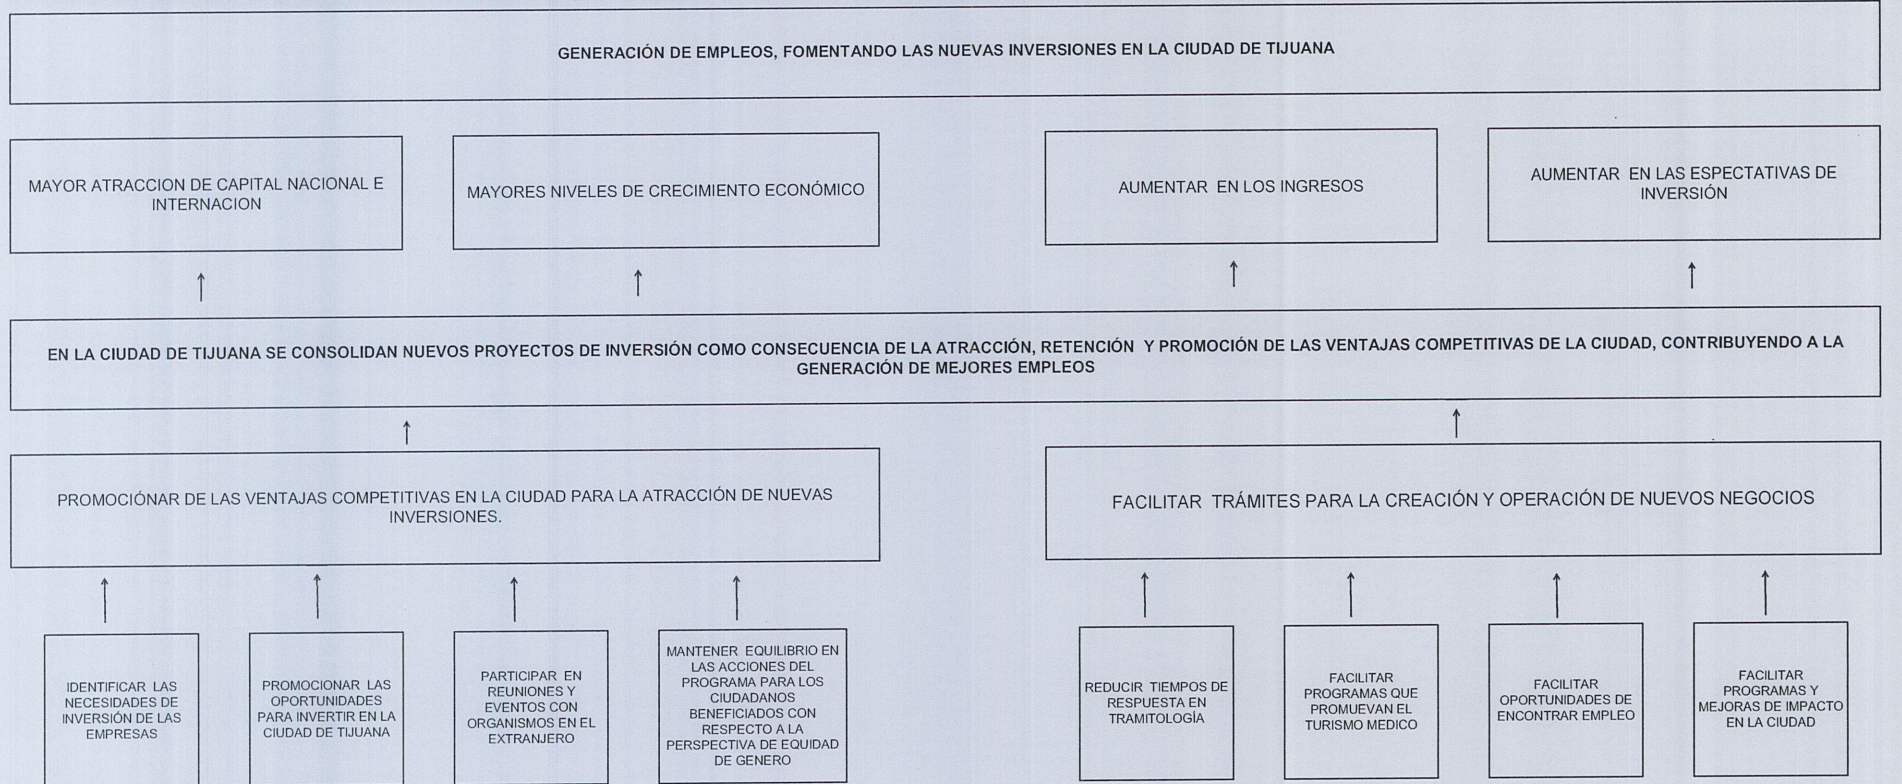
GENERACIÓN DE EMPLEOS, FOMENTANDO LAS NUEVAS INVERSIONES EN LA CIUDAD DE TIJUANA

MAYOR ATRACCION DE CAPITAL NACIONAL E INTERNACION

MAYORES NIVELES DE CRECIMIENTO ECONÓMICO

AUMENTAR EN LOS INGRESOS

AUMENTAR EN LAS ESPECTATIVAS DE INVERSIÓN

EN LA CIUDAD DE TIJUANA SE CONSOLIDAN NUEVOS PROYECTOS DE INVERSIÓN COMO CONSECUENCIA DE LA ATRACCIÓN, RETENCIÓN Y PROMOCIÓN DE LAS VENTAJAS COMPETITIVAS DE LA CIUDAD, CONTRIBUYENDO A LA GENERACIÓN DE MEJORES EMPLEOS

PROMOCIÓNAR DE LAS VENTAJAS COMPETITIVAS EN LA CIUDAD PARA LA ATRACCIÓN DE NUEVAS INVERSIONES.

FACILITAR TRÁMITES PARA LA CREACIÓN Y OPERACIÓN DE NUEVOS NEGOCIOS

IDENTIFICAR LAS NECESIDADES DE INVERSIÓN DE LAS EMPRESAS

PROMOCIONAR LAS OPORTUNIDADES PARA INVERTIR EN LA CIUDAD DE TIJUANA

PARTICIPAR EN REUNIONES Y EVENTOS CON ORGANISMOS EN EL EXTRANJERO

MANTENER EQUILIBRIO EN LAS ACCIONES DEL PROGRAMA PARA LOS CIUDADANOS BENEFICIADOS CON RESPECTO A LA PERSPECTIVA DE EQUIDAD DE GENERO

REDUCIR TIEMPOS DE RESPUESTA EN TRAMITOLOGÍA

FACILITAR PROGRAMAS QUE PROMUEVAN EL TURISMO MEDICO

FACILITAR OPORTUNIDADES DE ENCONTRAR EMPLEO

FACILITAR PROGRAMAS Y MEJORAS DE IMPACTO EN LA CIUDAD